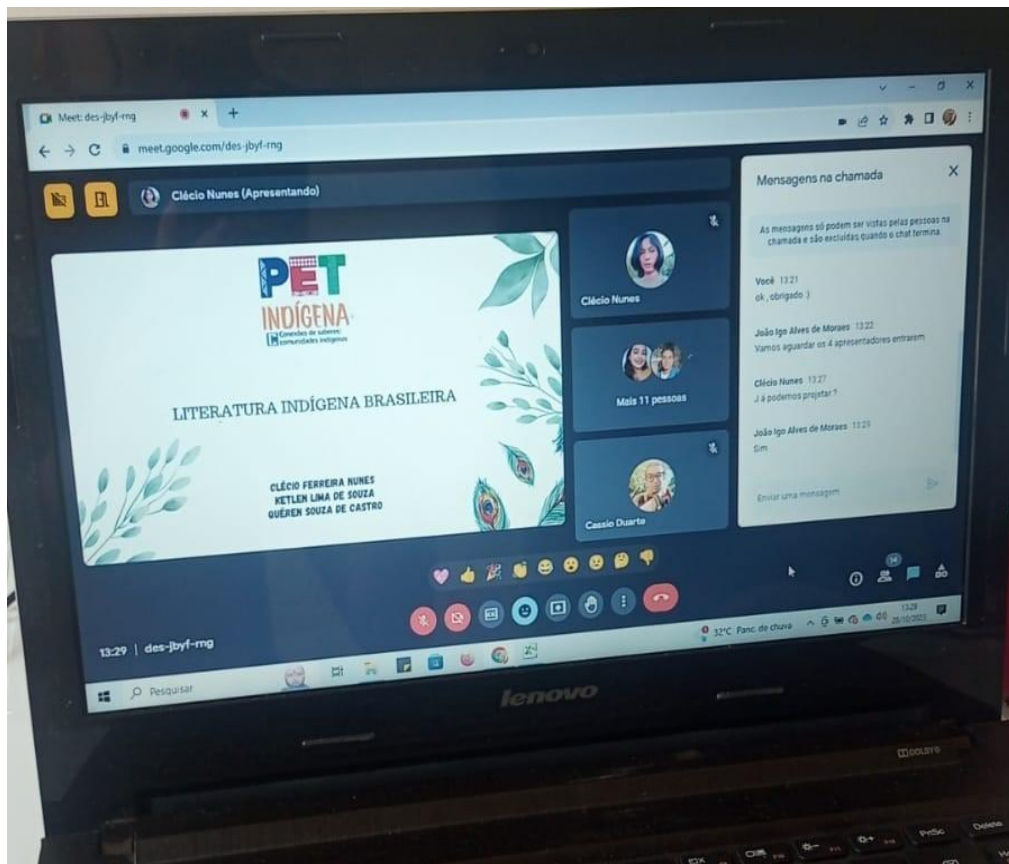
Meet: des-jbyf-rng

meet.google.com/des-jbyf-rng

Clécio Nunes (Apresentando)

PET INDÍGENA
Conexões de saberes: comunidades indígenas

LITERATURA INDÍGENA BRASILEIRA

CLÉCIO FERREIRA NUNES
KETLEN LIMA DE SOUZA
QUÉREN SOUZA DE CASTRO

Clécio Nunes

Mais 11 pessoas

Cassio Duarte

Mensagens na chamada

As mensagens só podem ser vistas pelas pessoas na chamada e são excluídas quando o chat termina.

Você 13:21
ok, obrigado :)

João Igo Alves de Moraes 13:22
Vamos aguardar os 4 apresentadores entrarem

Clécio Nunes 13:27
Já podemos projetar ?

João Igo Alves de Moraes 13:29
Sim

Enviar uma mensagem

13:29 | des-jbyf-rng

14

32°C Panc. de chuva

13:29
26/10/2023

Pesquisar

lenovo

DOLBY

PrtSc

Delete